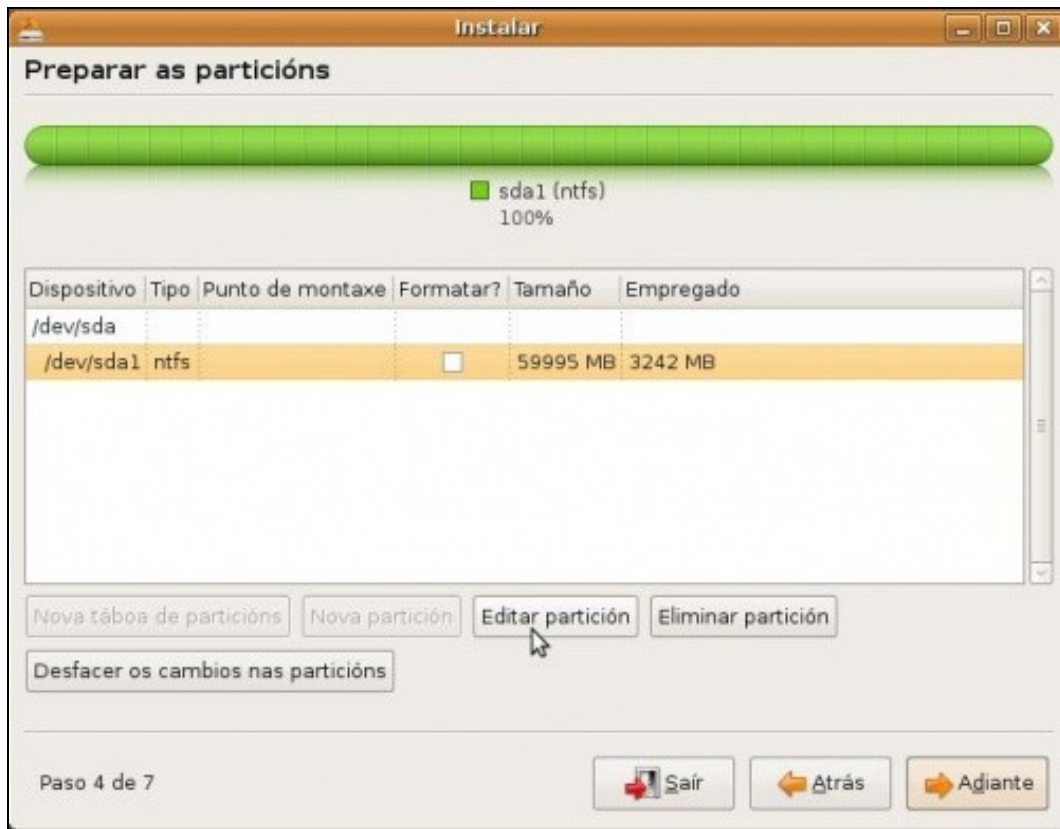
Instalar

Preparar as particións

sda1 (ntfs)
100%

| Dispositivo | Tipo | Punto de montaxe | Formatar? | Tamaño | Empregado |
|---|---|---|---|---|---|
| /dev/sda | | | | | |
| /dev/sda1 | ntfs | | ☐ | 59995 MB | 3242 MB |

Nova táboa de particións | Nova partición | Editar partición | Eliminar partición

Desfacer os cambios nas particións

Paso 4 de 7

Saír | Atrás | Adiante